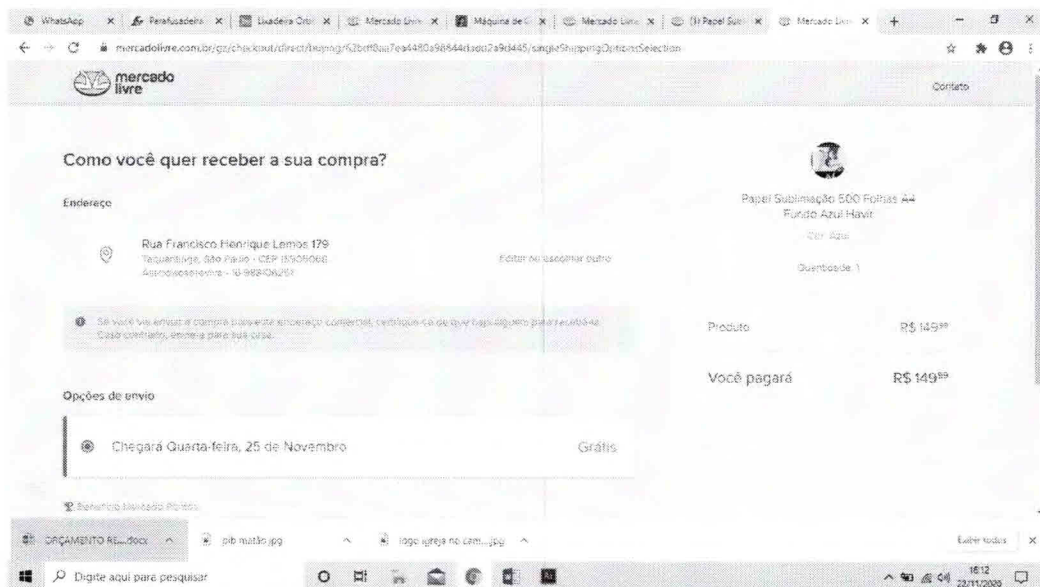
WhatsApp | Parafusadeira | Lixadeira Orb | Mercado Livre | Máquina de C | Mercado Livre | (1) Papel Subl | Mercado Livre

mercadolivre.com.br/gz/checkout/direct/buying/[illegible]/singleShippingOptionsSelection

mercado livre

Contato

Como você quer receber a sua compra?

Endereço

Rua Francisco Henrique Lemos 179
Taquaritinga, São Paulo - CEP 15900000
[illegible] - 16 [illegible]

Editar ou escolher outro

Se você vai enviar a compra para este endereço comercial, certifique-se de que haja alguém para recebê-la. Caso contrário, envie-a para sua casa.

Opções de envio

Chegará Quarta-feira, 25 de Novembro

Grátis

Benefício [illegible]

Papel Sublimação 500 Folhas A4 Fundo Azul Havit

Cor: Azul

Quantidade: 1

Produto R$ 149⁹⁹

Você pagará R$ 149⁹⁹

ORÇAMENTO RE....docx | pib mutão.jpg | logo igreja no cam....jpg

Exibir todos

Digite aqui para pesquisar

16:12
22/11/2020